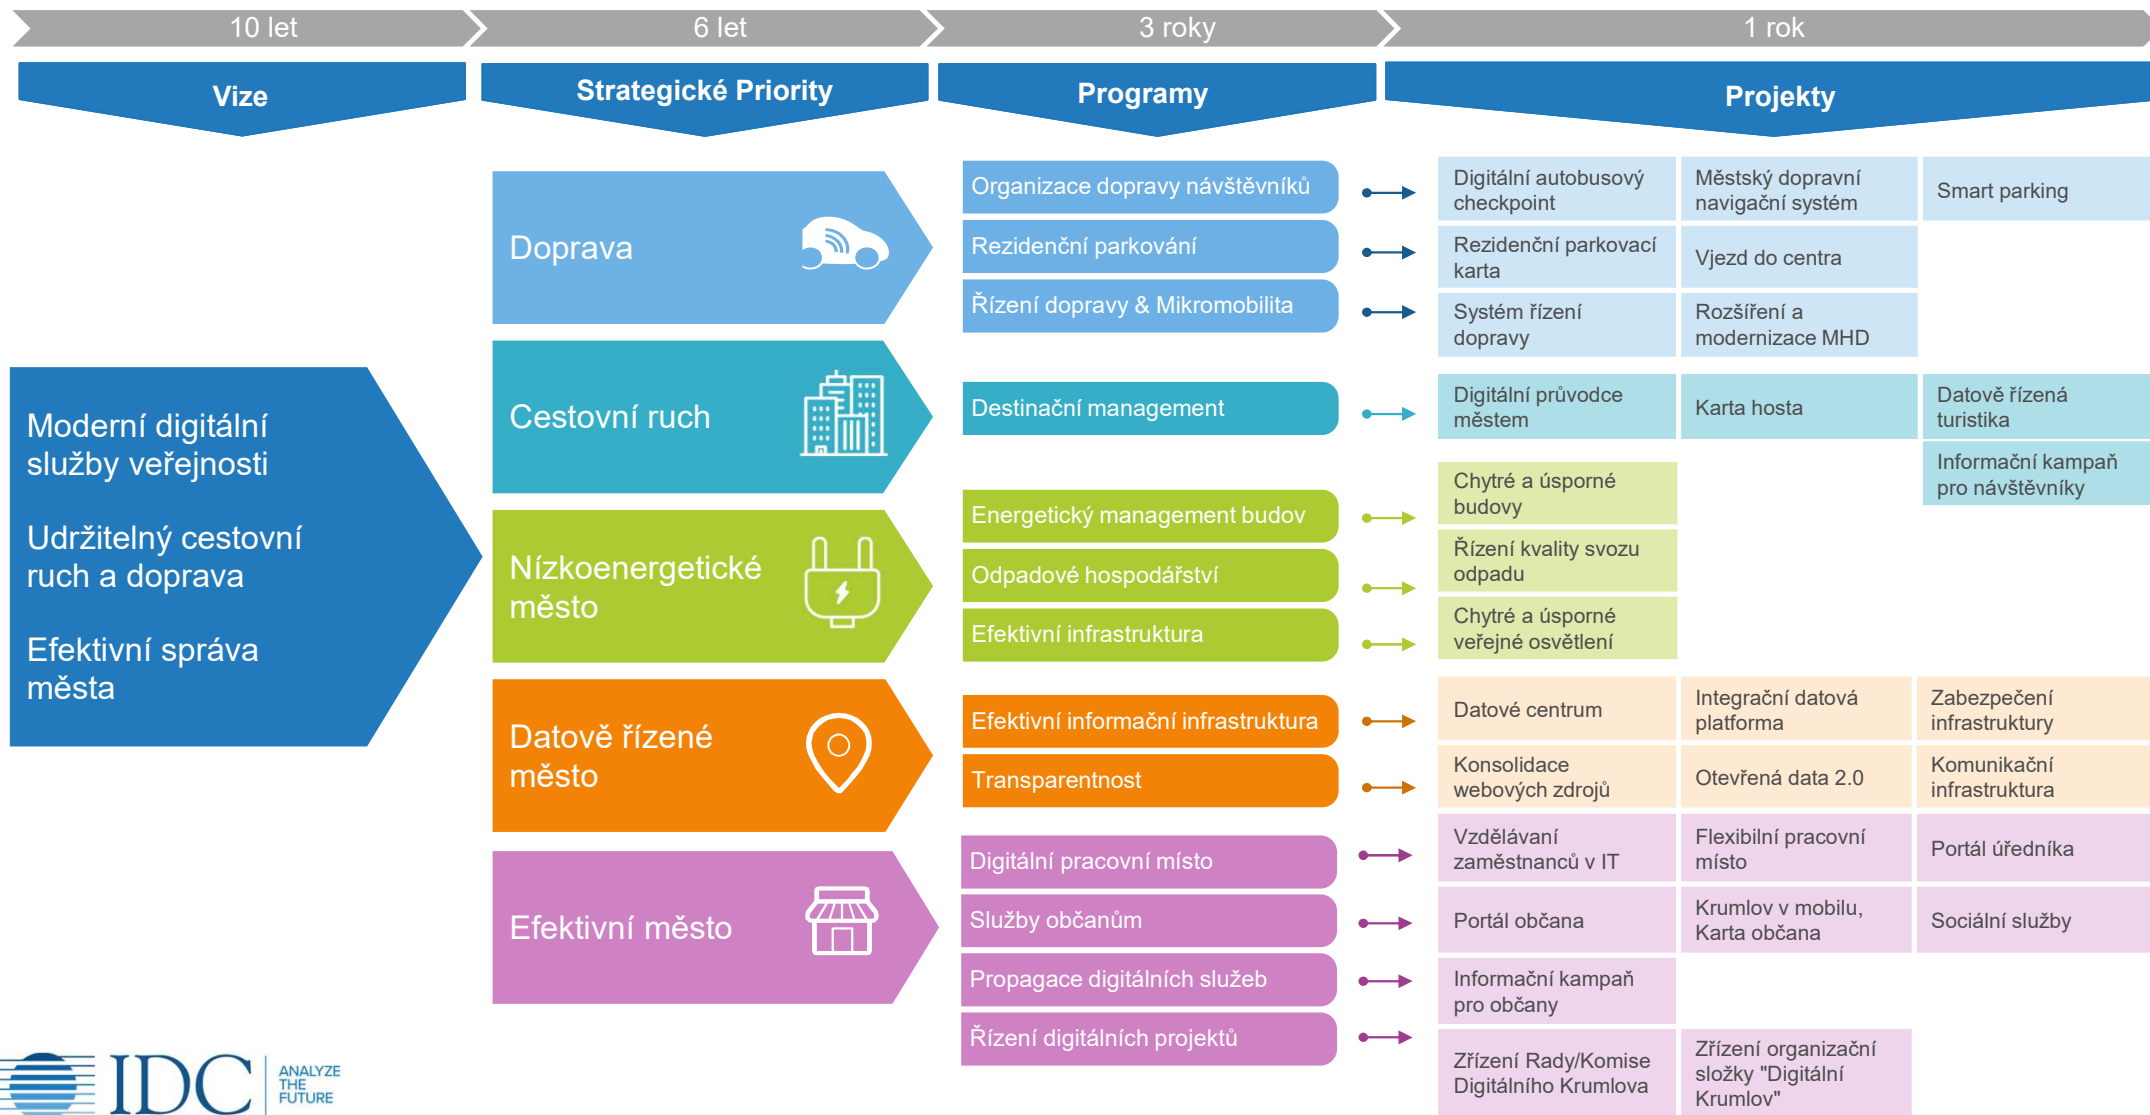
10 let
6 let
3 roky
1 rok

Vize
Strategické Priority
Programy
Projekty

Moderní digitální služby veřejnosti

Udržitelný cestovní ruch a doprava

Efektivní správa města

Doprava
Organizace dopravy návštěvníků
Digitální autobusový checkpoint
Městský dopravní navigační systém
Smart parking
Rezidenční parkování
Rezidenční parkovací karta
Vjezd do centra
Řízení dopravy & Mikromobilita
Systém řízení dopravy
Rozšíření a modernizace MHD

Cestovní ruch
Destinační management
Digitální průvodce městem
Karta hosta
Datově řízená turistika
Informační kampaň pro návštěvníky

Nízkoenergetické město
Energetický management budov
Chytré a úsporné budovy
Odpadové hospodářství
Řízení kvality svozu odpadu
Efektivní infrastruktura
Chytré a úsporné veřejné osvětlení

Datově řízené město
Efektivní informační infrastruktura
Datové centrum
Integrační datová platforma
Zabezpečení infrastruktury
Transparentnost
Konsolidace webových zdrojů
Otevřená data 2.0
Komunikační infrastruktura

Efektivní město
Digitální pracovní místo
Vzdělávaní zaměstnanců v IT
Flexibilní pracovní místo
Portál úředníka
Služby občanům
Portál občana
Krumlov v mobilu, Karta občana
Sociální služby
Propagace digitálních služeb
Informační kampaň pro občany
Řízení digitálních projektů
Zřízení Rady/Komise Digitálního Krumlova
Zřízení organizační složky "Digitální Krumlov"

IDC ANALYZE THE FUTURE